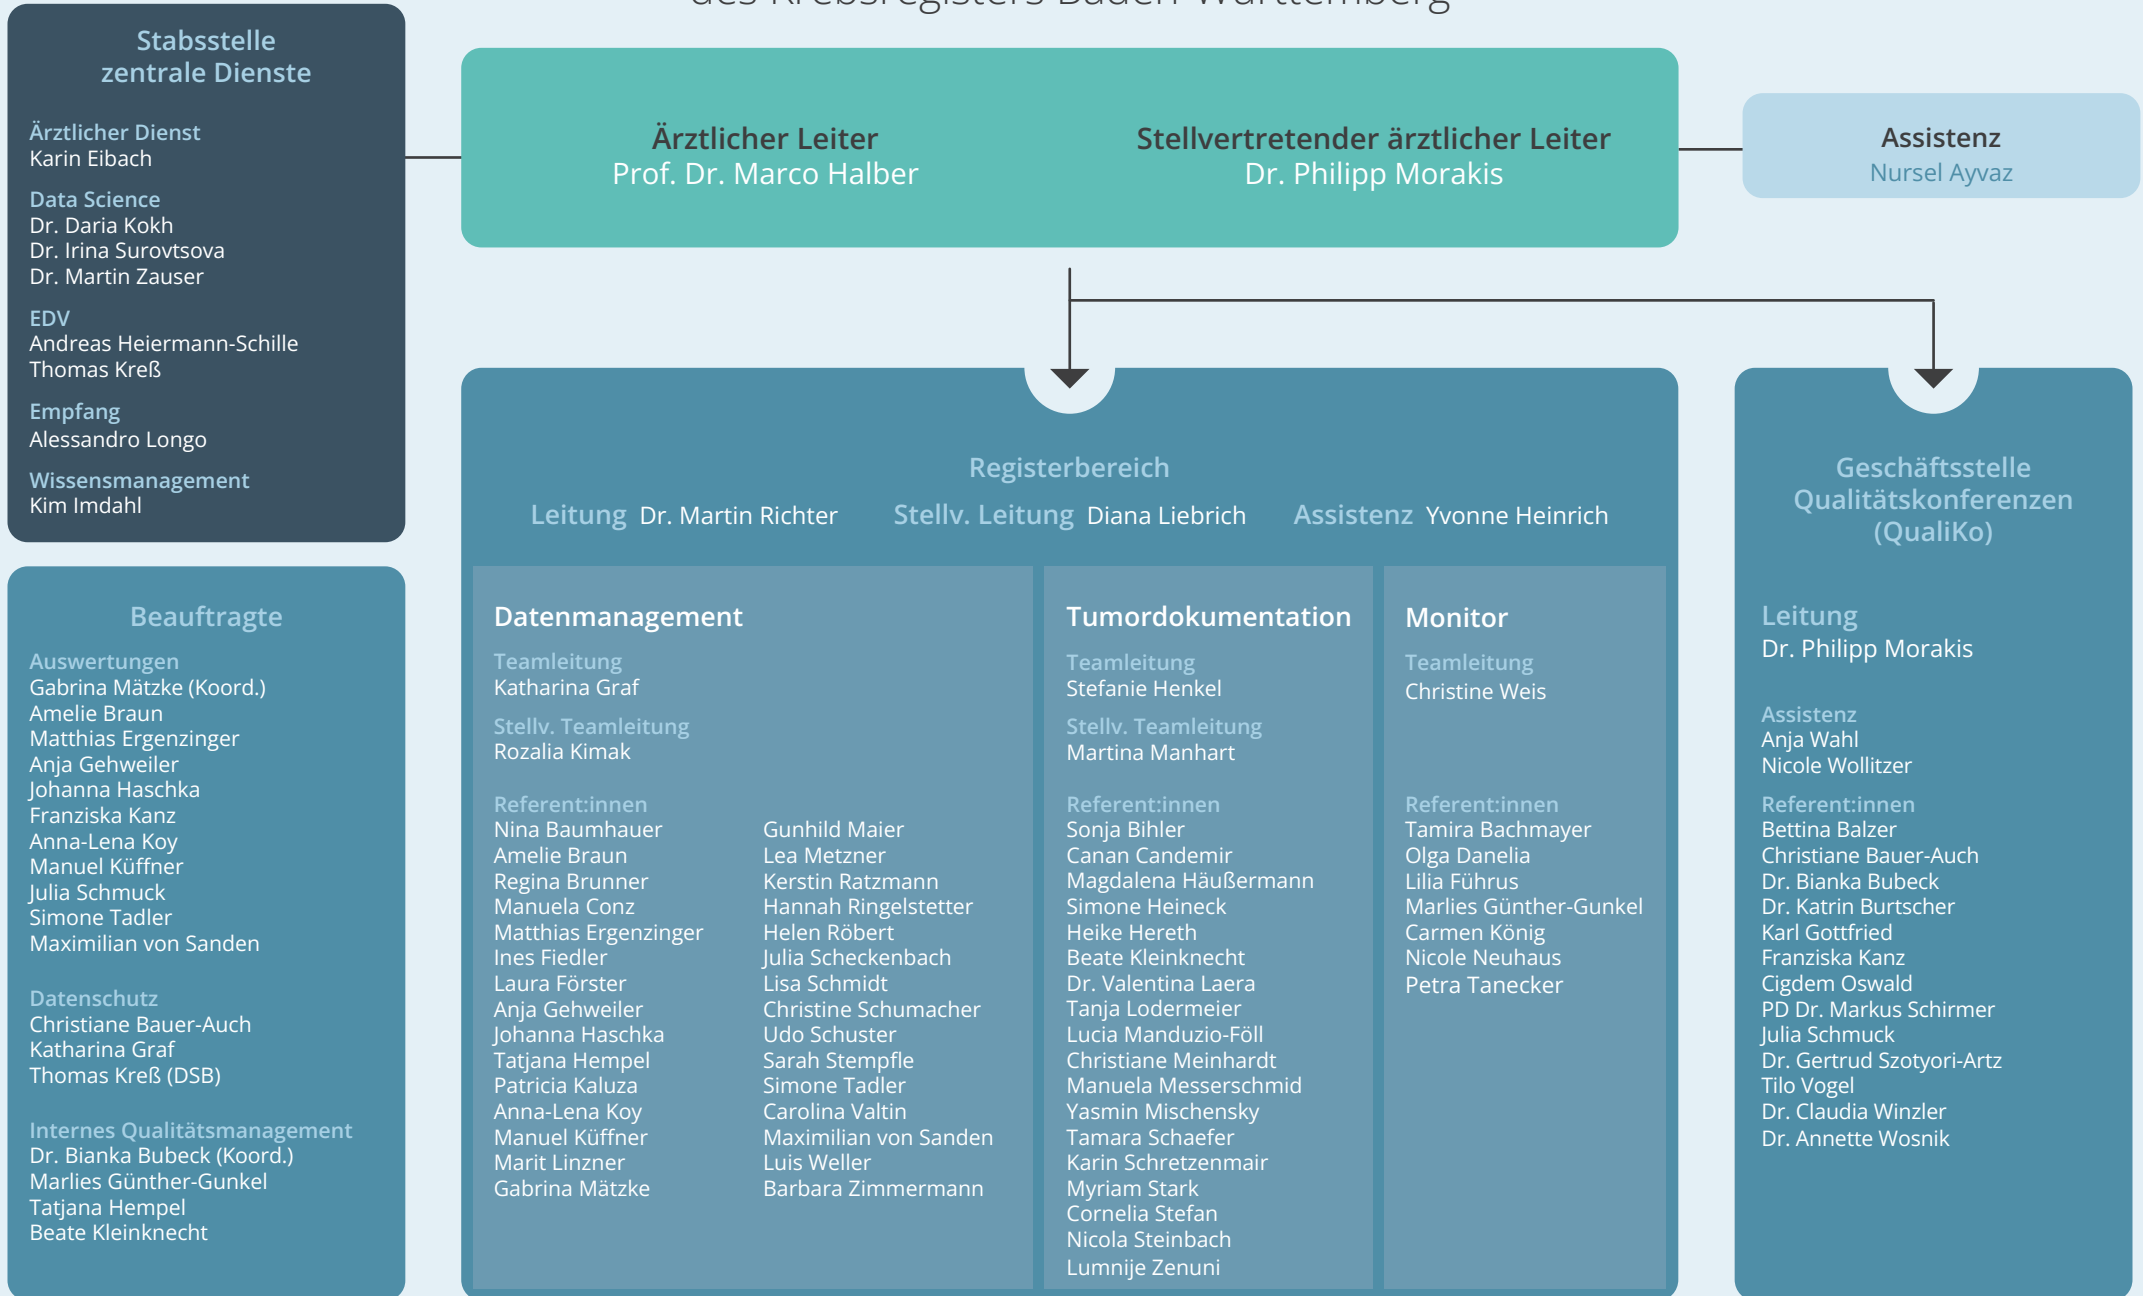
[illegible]

Stabsstelle zentrale Dienste

Ärztlicher Dienst
Karin Eibach

Data Science
Dr. Daria Kokh
Dr. Irina Surovtsova
Dr. Martin Zauser

EDV
Andreas Heiermann-Schille
Thomas Kreß

Empfang
Alessandro Longo

Wissensmanagement
Kim Imdahl

Ärztlicher Leiter
Prof. Dr. Marco Halber

Stellvertretender ärztlicher Leiter
Dr. Philipp Morakis

Assistenz
Nursel Ayvaz

Beauftragte

Auswertungen
Gabrina Mätzke (Koord.)
Amelie Braun
Matthias Ergenzinger
Anja Gehweiler
Johanna Haschka
Franziska Kanz
Anna-Lena Koy
Manuel Küffner
Julia Schmuck
Simone Tadler
Maximilian von Sanden

Datenschutz
Christiane Bauer-Auch
Katharina Graf
Thomas Kreß (DSB)

Internes Qualitätsmanagement
Dr. Bianka Bubeck (Koord.)
Marlies Günther-Gunkel
Tatjana Hempel
Beate Kleinknecht

Registerbereich
Leitung Dr. Martin Richter Stellv. Leitung Diana Liebrich Assistenz Yvonne Heinrich

Datenmanagement

Teamleitung
Katharina Graf

Stellv. Teamleitung
Rozalia Kimak

Referent:innen
Nina Baumhauer
Amelie Braun
Regina Brunner
Manuela Conz
Matthias Ergenzinger
Ines Fiedler
Laura Förster
Anja Gehweiler
Johanna Haschka
Tatjana Hempel
Patricia Kaluza
Anna-Lena Koy
Manuel Küffner
Marit Linzner
Gabrina Mätzke

Gunhild Maier
Lea Metzner
Kerstin Ratzmann
Hannah Ringelstetter
Helen Röbert
Julia Scheckenbach
Lisa Schmidt
Christine Schumacher
Udo Schuster
Sarah Stempfle
Simone Tadler
Carolina Valtin
Maximilian von Sanden
Luis Weller
Barbara Zimmermann

Tumordokumentation

Teamleitung
Stefanie Henkel

Stellv. Teamleitung
Martina Manhart

Referent:innen
Sonja Bihler
Canan Candemir
Magdalena Häußermann
Simone Heineck
Heike Hereth
Beate Kleinknecht
Dr. Valentina Laera
Tanja Lodermeier
Lucia Manduzio-Föll
Christiane Meinhardt
Manuela Messerschmid
Yasmin Mischensky
Tamara Schaefer
Karin Schretzenmair
Myriam Stark
Cornelia Stefan
Nicola Steinbach
Lumnije Zenuni

Monitor

Teamleitung
Christine Weis

Referent:innen
Tamira Bachmayer
Olga Danelia
Lilia Führus
Marlies Günther-Gunkel
Carmen König
Nicole Neuhaus
Petra Tanecker

Geschäftsstelle Qualitätskonferenzen (QualiKo)

Leitung
Dr. Philipp Morakis

Assistenz
Anja Wahl
Nicole Wollitzer

Referent:innen
Bettina Balzer
Christiane Bauer-Auch
Dr. Bianka Bubeck
Dr. Katrin Burtscher
Karl Gottfried
Franziska Kanz
Cigdem Oswald
PD Dr. Markus Schirmer
Julia Schmuck
Dr. Gertrud Szotyori-Artz
Tilo Vogel
Dr. Claudia Winzler
Dr. Annette Wosnik